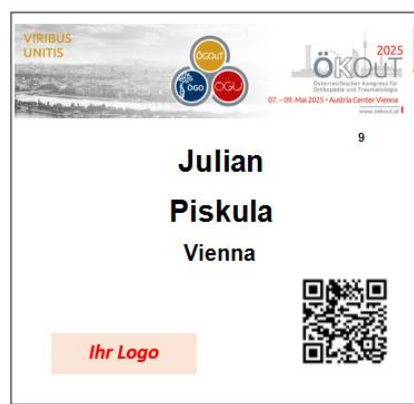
VIRIBUS UNITIS

ÖGOuT

ÖGO

ÖGU

2025

ÖKOuT

Österreichischer Kongress für Orthopädie und Traumatologie

07. – 09. Mai 2025 • Austria Center Vienna

www.oekout.at

9

Julian

Piskula

Vienna

Ihr Logo